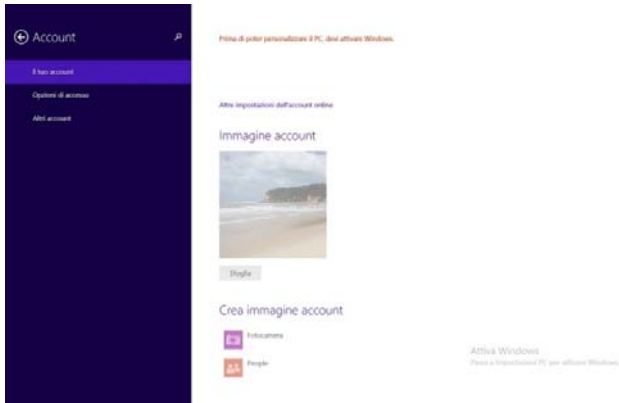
Account

Il tuo account

Opzioni di accesso

Altri account

Prima di poter personalizzare il PC, devi attivare Windows.

Altre impostazioni dell'account online

Immagine account

Sfoglia

Crea immagine account

Fotocamera

People

Attiva Windows

Passa a Impostazioni PC per attivare Windows.